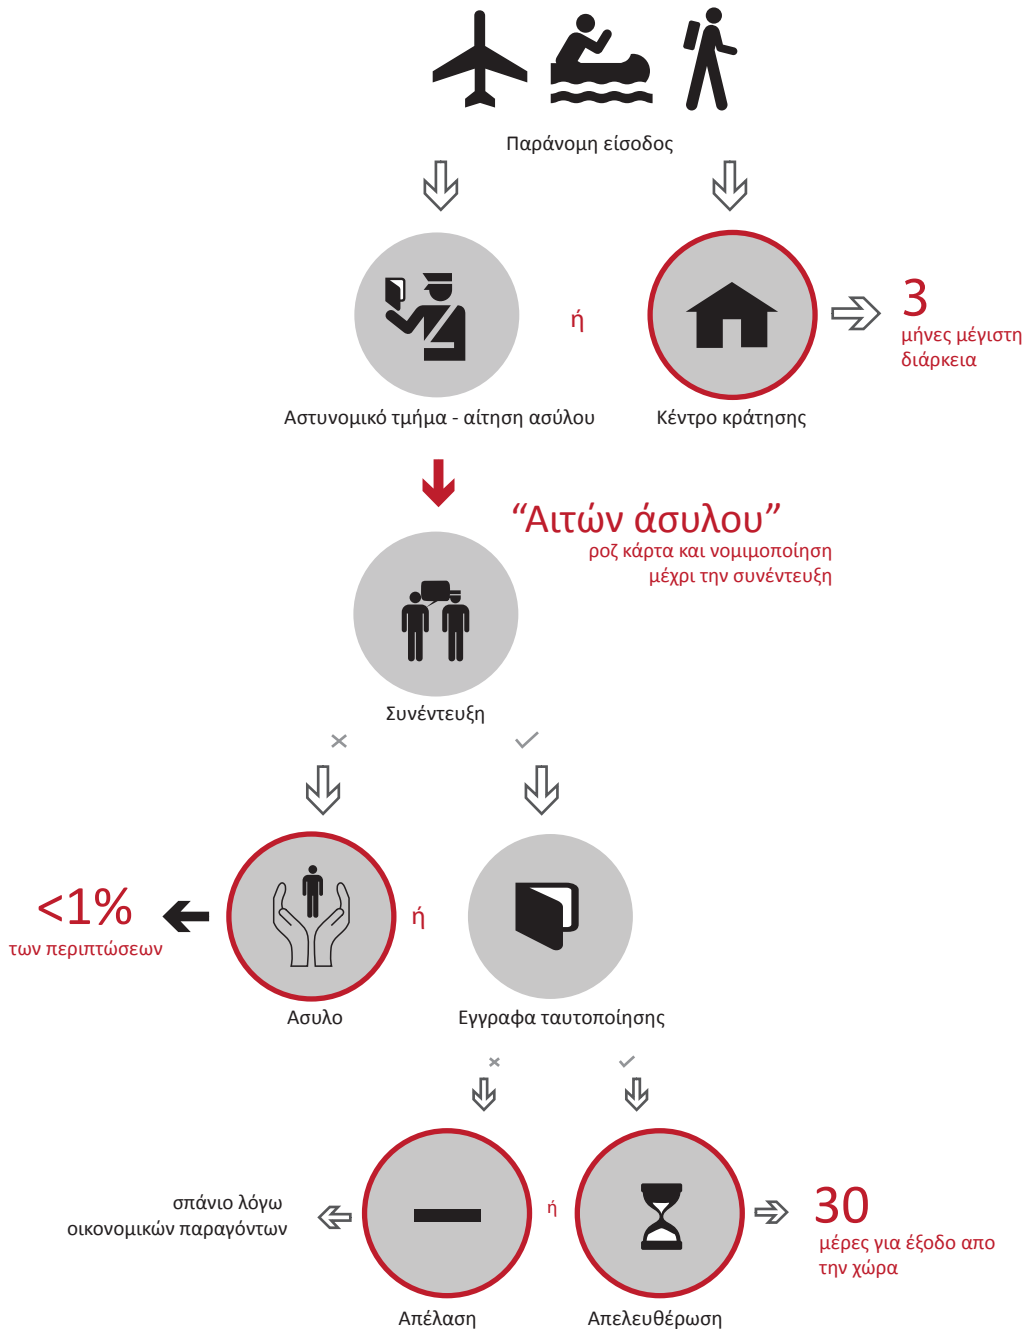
Παράνομη είσοδος

ή

3
μήνες μέγιστη διάρκεια

Αστυνομικό τμήμα - αίτηση ασύλου

Κέντρο κράτησης

“Αιτών άσυλου”
ροζ κάρτα και νομιμοποίηση μέχρι την συνέντευξη

Συνέντευξη

<1%
των περιπτώσεων

ή

Ασυλο

Εγγραφα ταυτοποίησης

σπάνιο λόγω οικονομικών παραγόντων

ή

30
μέρες για έξοδο απο την χώρα

Απέλαση

Απελευθέρωση